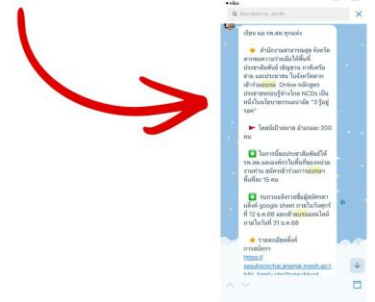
กลับ

ค้นหาข้อความ, ลิงก์

เรียน ผอ.รพ.สต.ทุกแห่ง

สำนักงานสาธารณสุข จังหวัดตาก ขอความร่วมมือให้พื้นที่ประชาสัมพันธ์ เชิญชวน ภาคีเครือข่าย และประชาชน ในจังหวัดตาก เข้าร่วมอบรม Online หลักสูตรประชาชนรอบรู้ห่างไกล NCDs เป็นหนึ่งในนโยบายกรมอนามัย "3 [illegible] รอด"

โดยมีเป้าหมาย อำเภอละ 200 คน

ในการนี้ขอประชาสัมพันธ์ให้ รพ.สต.และแจ้งการในพื้นที่ขอหน่วยงานท่าน สมัครเข้าร่วมการอบรม พื้นที่ละ 15 คน

ขอความอนุเคราะห์ลงชื่อผู้สมัครลงทะเบียนลิงค์ google sheet ภายในวันศุกร์ที่ 12 ธ.ค.68 และเข้าอบรมออนไลน์ภายในวันที่ 31 ธ.ค.68

รายละเอียดลิงค์การสมัคร
https://sasukkonchai.anamai.moph.go.th/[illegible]